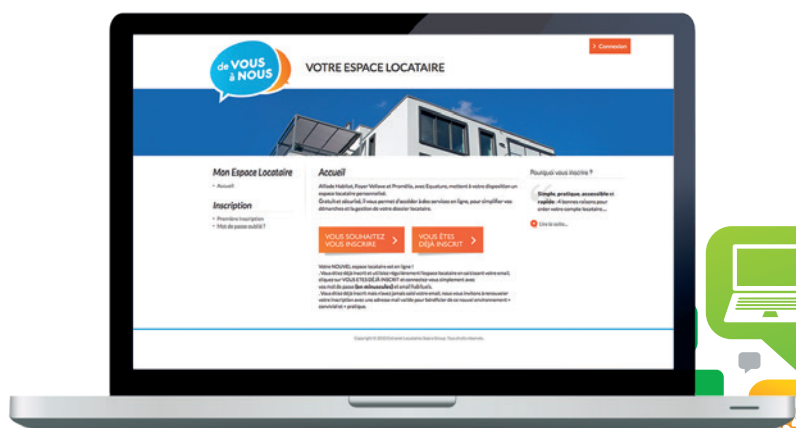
de VOUS à NOUS

VOTRE ESPACE LOCATAIRE

Connexion

Mon Espace Locataire

• Accueil

Inscription

• Première inscription
• Mot de passe oublié ?

Accueil

Alliade Habitat, Foyer Vellave et Promélia, avec Equature, mettent à votre disposition un espace locataire personnalisé. Gratuit et sécurisé, il vous permet d'accéder à des services en ligne, pour simplifier vos démarches et la gestion de votre dossier locataire.

VOUS SOUHAITEZ VOUS INSCRIRE

VOUS ÊTES DÉJÀ INSCRIT

Votre NOUVEL espace locataire est en ligne !
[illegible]

Pourquoi vous inscrire ?

Simple, pratique, accessible et rapide : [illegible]

Lire la suite...

Copyright © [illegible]